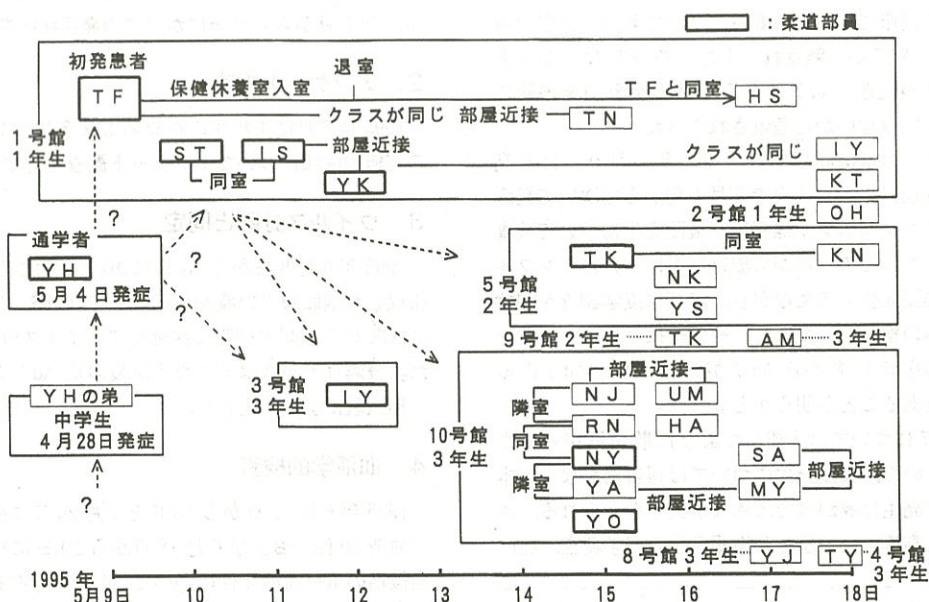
：柔道部員

初発患者
TF
保健休養室入室
退室
TFと同室
HS
クラスが同じ 部屋近接
TN
1号館
1年生
ST
IS
部屋近接
同室
YK
クラスが同じ
IY
KT
2号館1年生
OH

通学者
YH
5月4日発症
?
?
?

5号館
2年生
TK
同室
KN
NK
YS

9号館2年生
TK
AM
3年生

3号館
3年生
IY

YHの弟
中学生
4月28日発症
?

10号館
3年生
部屋近接
NJ
UM
隣室
RN
HA
同室
NY
SA
部屋近接
隣室
YA
MY
部屋近接
YO

8号館3年生
YJ
TY
4号館
3年生

1995年
5月9日
10
11
12
13
14
15
16
17
18日